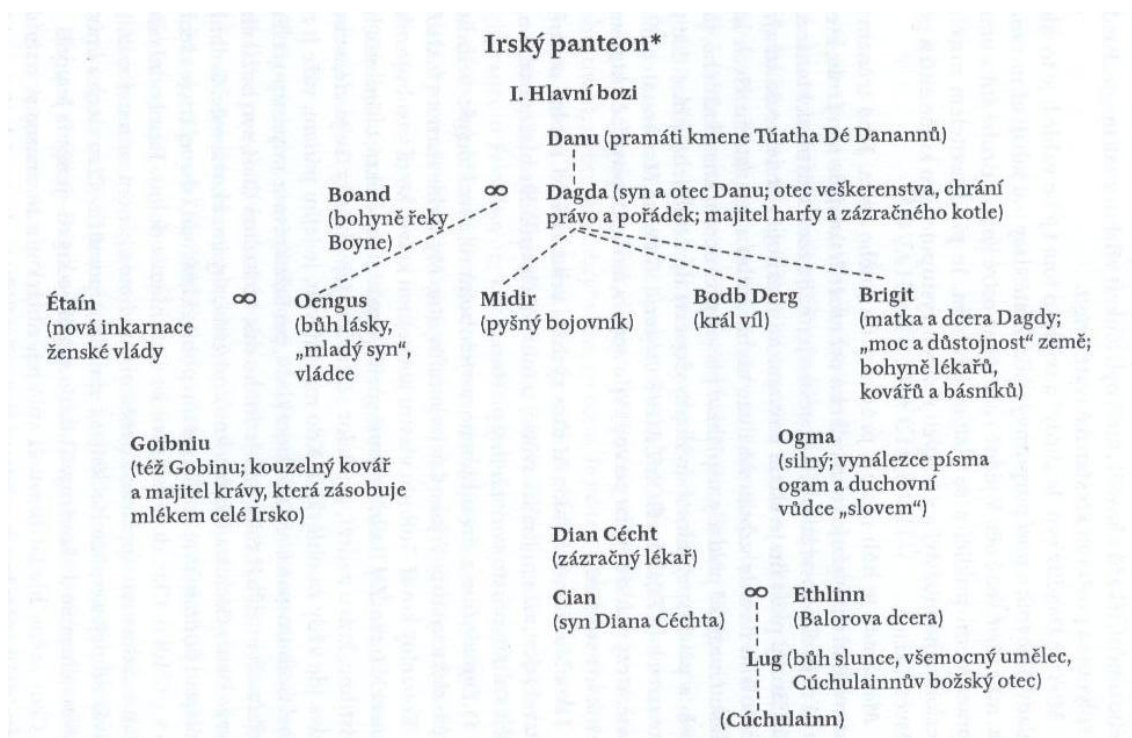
Irský panteon*

I. Hlavní bozi

Danu (pramáti kmene Túatha Dé Danannů)

Boand (bohyně řeky Boyne) ∞ Dagda (syn a otec Danu; otec veškerenstva, chrání právo a pořádek; majitel harfy a zázračného kotle)

Étaín (nová inkarnace ženské vlády ∞ Oengus (bůh lásky, „mladý syn", vládce

Midir (pyšný bojovník)

Bodb Derg (král víl)

Brigit (matka a dcera Dagdy; „moc a důstojnost" země; bohyně lékařů, kovářů a básníků)

Goibniu (též Gobinu; kouzelný kovář a majitel krávy, která zásobuje mlékem celé Irsko)

Ogma (silný; vynálezce písma ogam a duchovní vůdce „slovem")

Dian Cécht (zázračný lékař)

Cian (syn Diana Céchta) ∞ Ethlinn (Balorova dcera)

Lug (bůh slunce, všemocný umělec, Cúchulainnův božský otec)

(Cúchulainn)